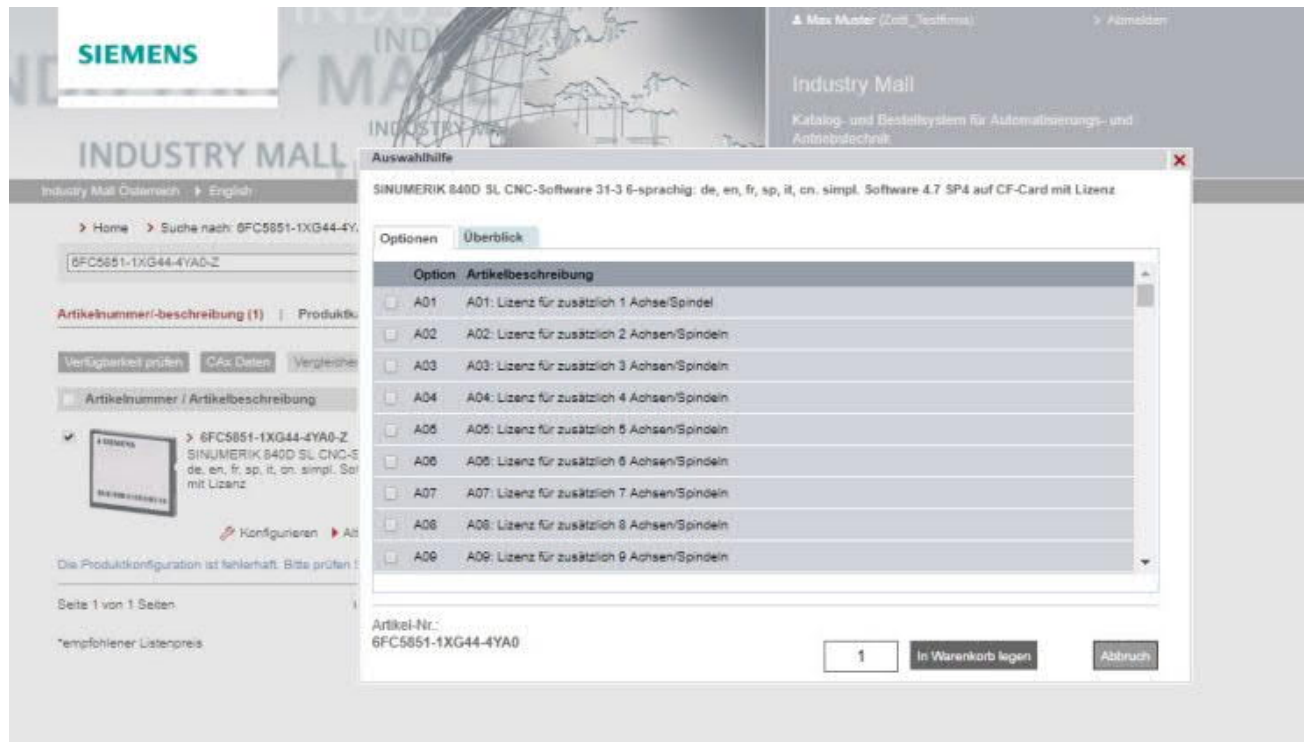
SIEMENS

INDUSTRY MALL

Max Muster (Zott_Testfirma)

> Abmelden

Industry Mall

Katalog- und Bestellsystem für Automatisierungs- und Antriebstechnik

Industry Mall Österreich > English

> Home > Suche nach: 6FC5851-1XG44-4Y

6FC5851-1XG44-4YA0-Z

Artikelnummer/-beschreibung (1) | Produktk

Verfügbarkeit prüfen CAx Daten Vergleichen

Artikelnummer / Artikelbeschreibung

> 6FC5851-1XG44-4YA0-Z
SINUMERIK 840D SL CNC-S de, en, fr, sp, it, cn. simpl. Sof mit Lizenz

Konfigurieren

Die Produktkonfiguration ist fehlerhaft. Bitte prüfen

Seite 1 von 1 Seiten

*empfohlener Listenpreis

Auswahlhilfe

SINUMERIK 840D SL CNC-Software 31-3 6-sprachig: de, en, fr, sp, it, cn. simpl. Software 4.7 SP4 auf CF-Card mit Lizenz

Optionen | Überblick

| | Option | Artikelbeschreibung |
|---|---|---|
| | A01 | A01: Lizenz für zusätzlich 1 Achse/Spindel |
| | A02 | A02: Lizenz für zusätzlich 2 Achsen/Spindeln |
| | A03 | A03: Lizenz für zusätzlich 3 Achsen/Spindeln |
| | A04 | A04: Lizenz für zusätzlich 4 Achsen/Spindeln |
| | A05 | A05: Lizenz für zusätzlich 5 Achsen/Spindeln |
| | A06 | A06: Lizenz für zusätzlich 6 Achsen/Spindeln |
| | A07 | A07: Lizenz für zusätzlich 7 Achsen/Spindeln |
| | A08 | A08: Lizenz für zusätzlich 8 Achsen/Spindeln |
| | A09 | A09: Lizenz für zusätzlich 9 Achsen/Spindeln |

Artikel-Nr.:
6FC5851-1XG44-4YA0

1

In Warenkorb legen

Abbruch